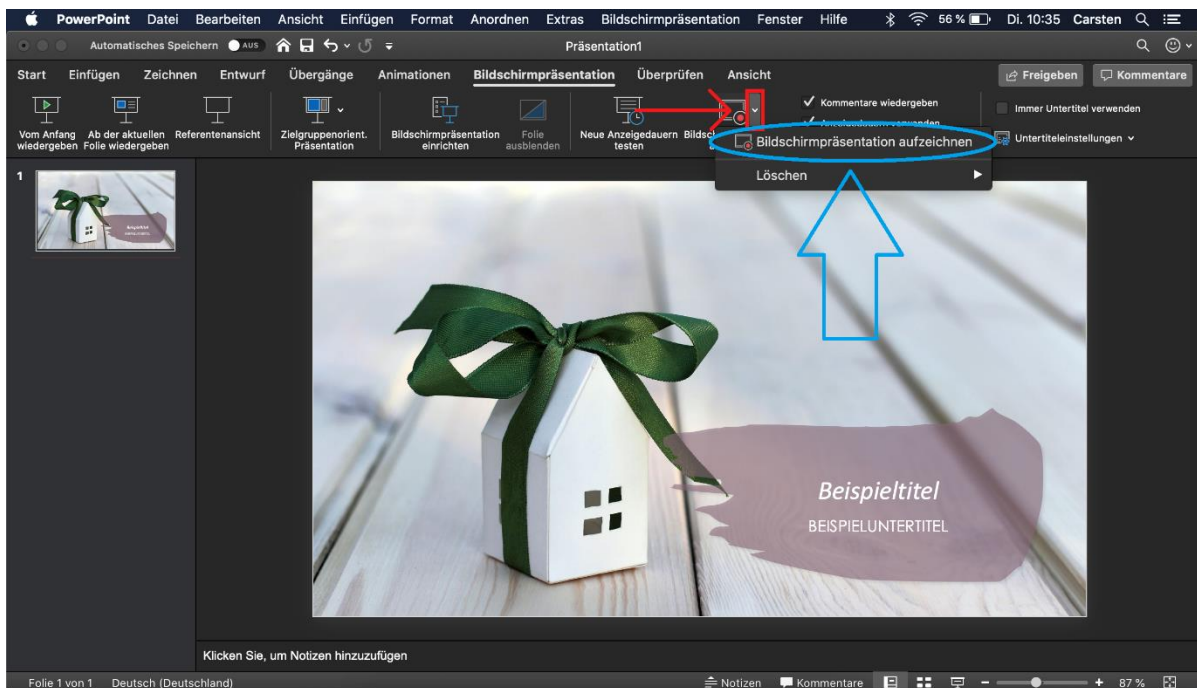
PowerPoint Datei Bearbeiten Ansicht Einfügen Format Anordnen Extras Bildschirmpräsentation Fenster Hilfe 56 % Di. 10:35 Carsten

Automatisches Speichern AUS

Präsentation1

Start Einfügen Zeichnen Entwurf Übergänge Animationen Bildschirmpräsentation Überprüfen Ansicht

Freigeben Kommentare

Vom Anfang wiedergeben Ab der aktuellen Folie wiedergeben Referentenansicht Zielgruppenorient. Präsentation Bildschirmpräsentation einrichten Folie ausblenden Neue Anzeigedauern testen Bildsch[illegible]

Kommentare wiedergeben

Immer Untertitel verwenden

Untertiteleinstellungen

Bildschirmpräsentation aufzeichnen

Löschen

1

Beispieltitel

BEISPIELUNTERTITEL

Klicken Sie, um Notizen hinzuzufügen

Folie 1 von 1 Deutsch (Deutschland)

Notizen Kommentare 87 %